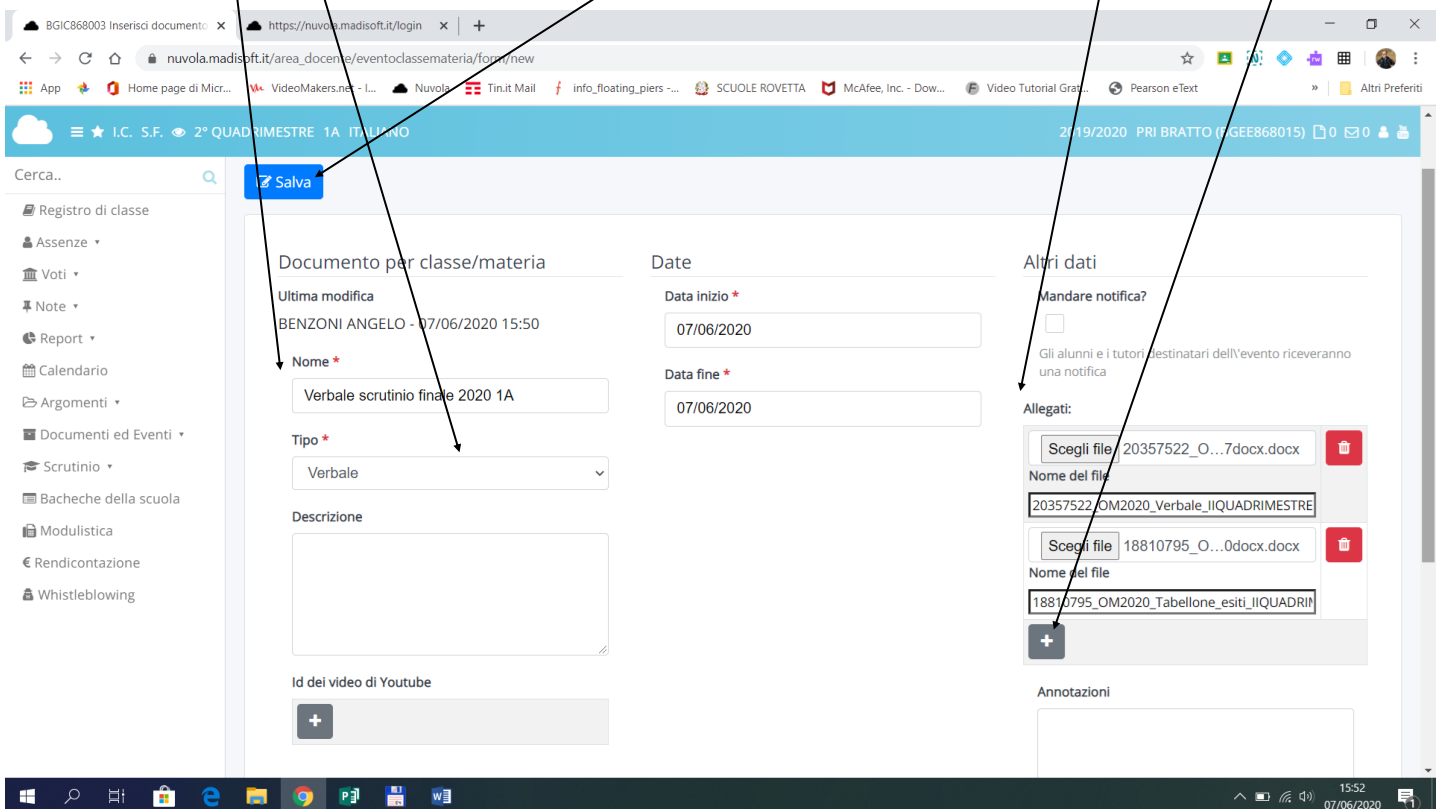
BGIC868003 Inserisci documento ×
https://nuvola.madisoft.it/login ×
+

nuvola.madisoft.it/area_docente/eventoclassemateria/form/new

App
Home page di Micr...
VideoMakers.net - I...
Nuvola
Tin.it Mail
info_floating_piers -...
SCUOLE ROVETTA
McAfee, Inc. - Dow...
Video Tutorial Grat...
Pearson eText
»
Altri Preferiti

I.C. S.F. 2° QUADRIMESTRE 1A ITALIANO
2019/2020 PRI BRATTO (BGEE868015) 0 0

Cerca..
Registro di classe
Assenze ▾
Voti ▾
Note ▾
Report ▾
Calendario
Argomenti ▾
Documenti ed Eventi ▾
Scrutinio ▾
Bacheche della scuola
Modulistica
€ Rendicontazione
Whistleblowing

Salva

Documento per classe/materia

Ultima modifica
BENZONI ANGELO - 07/06/2020 15:50

Nome *
Verbale scrutinio finale 2020 1A

Tipo *
Verbale

Descrizione

Id dei video di Youtube
+

Date

Data inizio *
07/06/2020

Data fine *
07/06/2020

Altri dati

Mandare notifica?

Gli alunni e i tutori destinatari dell\'evento riceveranno una notifica

Allegati:

Scegli file 20357522_O…7docx.docx
Nome del file
20357522_OM2020_Verbale_IIQUADRIMESTRE

Scegli file 18810795_O…0docx.docx
Nome del file
18810795_OM2020_Tabellone_esiti_IIQUADRIN

+

Annotazioni

15:52
07/06/2020